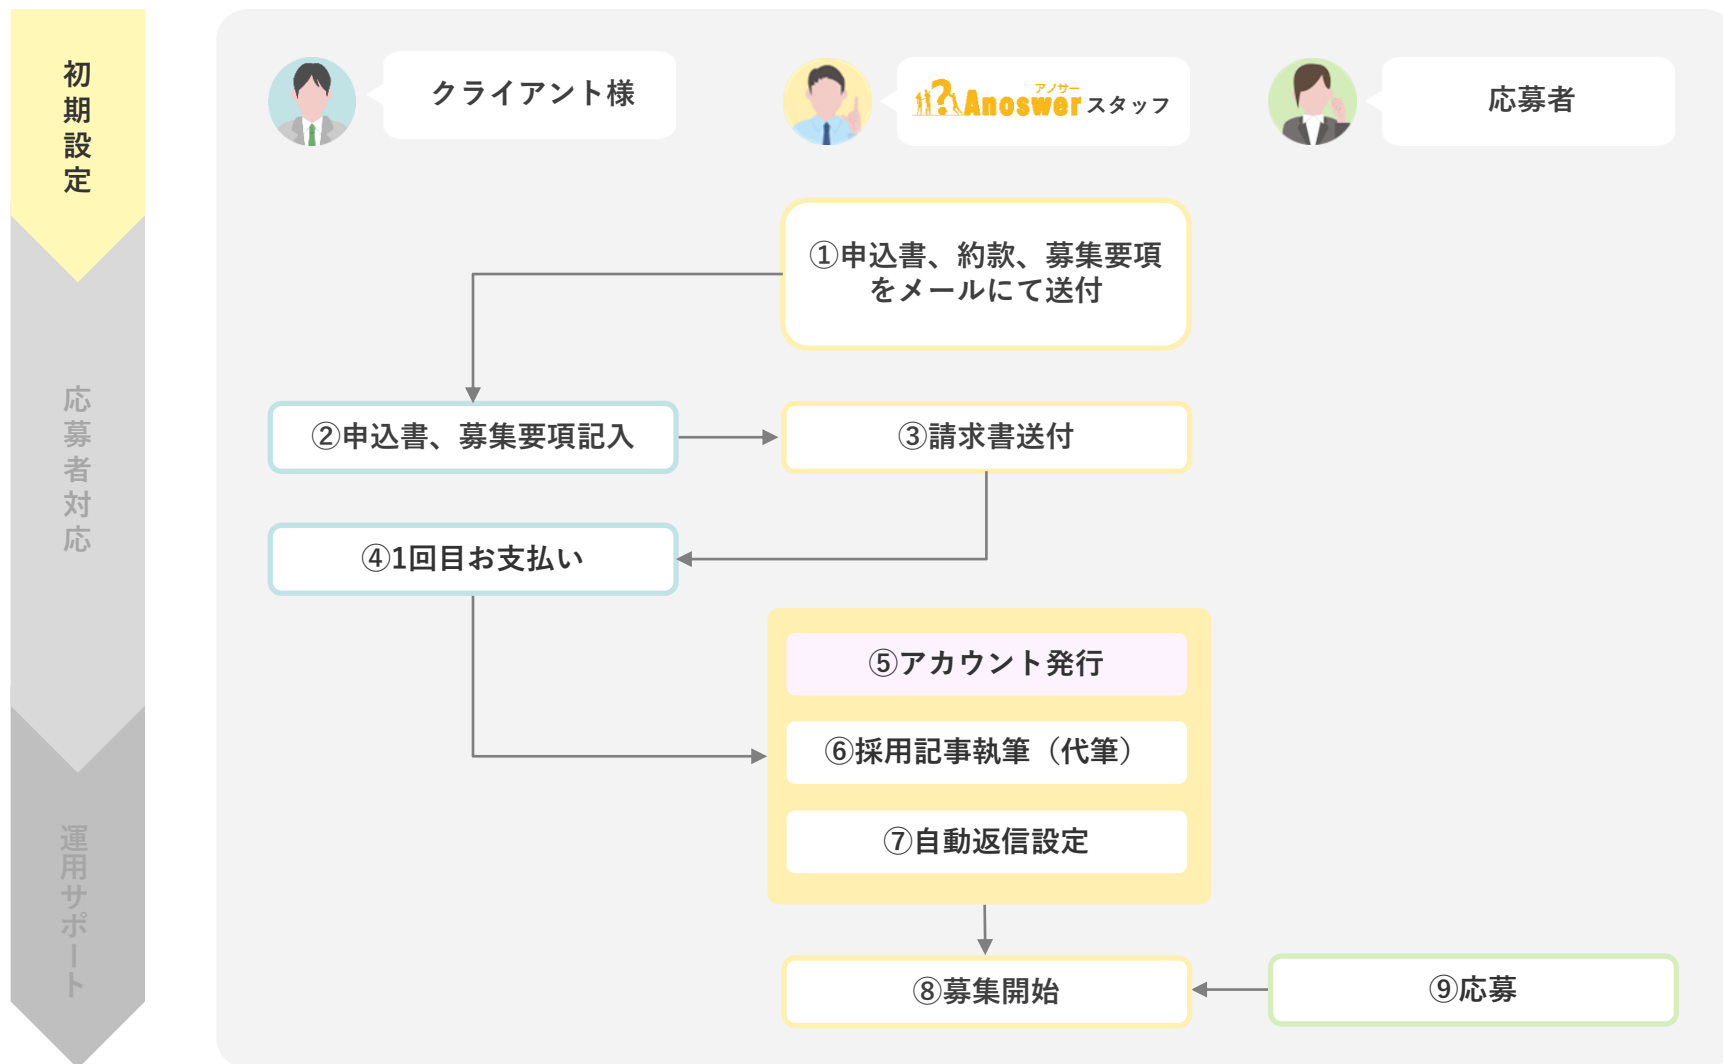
初期設定

応募者対応

運用サポート

クライアント様

アノサー
Anoswer スタッフ

応募者

①申込書、約款、募集要項をメールにて送付

②申込書、募集要項記入

③請求書送付

④1回目お支払い

⑤アカウント発行

⑥採用記事執筆（代筆）

⑦自動返信設定

⑧募集開始

⑨応募